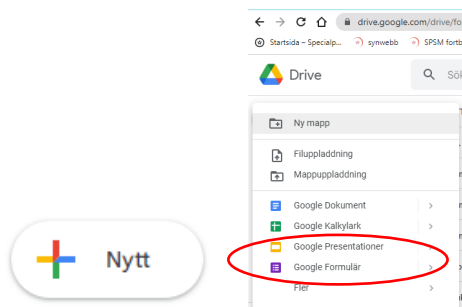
Nytt

drive.google.com/drive/fo

Startsida – Specialp...

synwebb

SPSM fortb

Drive

Sök

Ny mapp

Filuppladdning

Mappuppladdning

Google Dokument

Google Kalkylark

Google Presentationer

Google Formulär

Fler